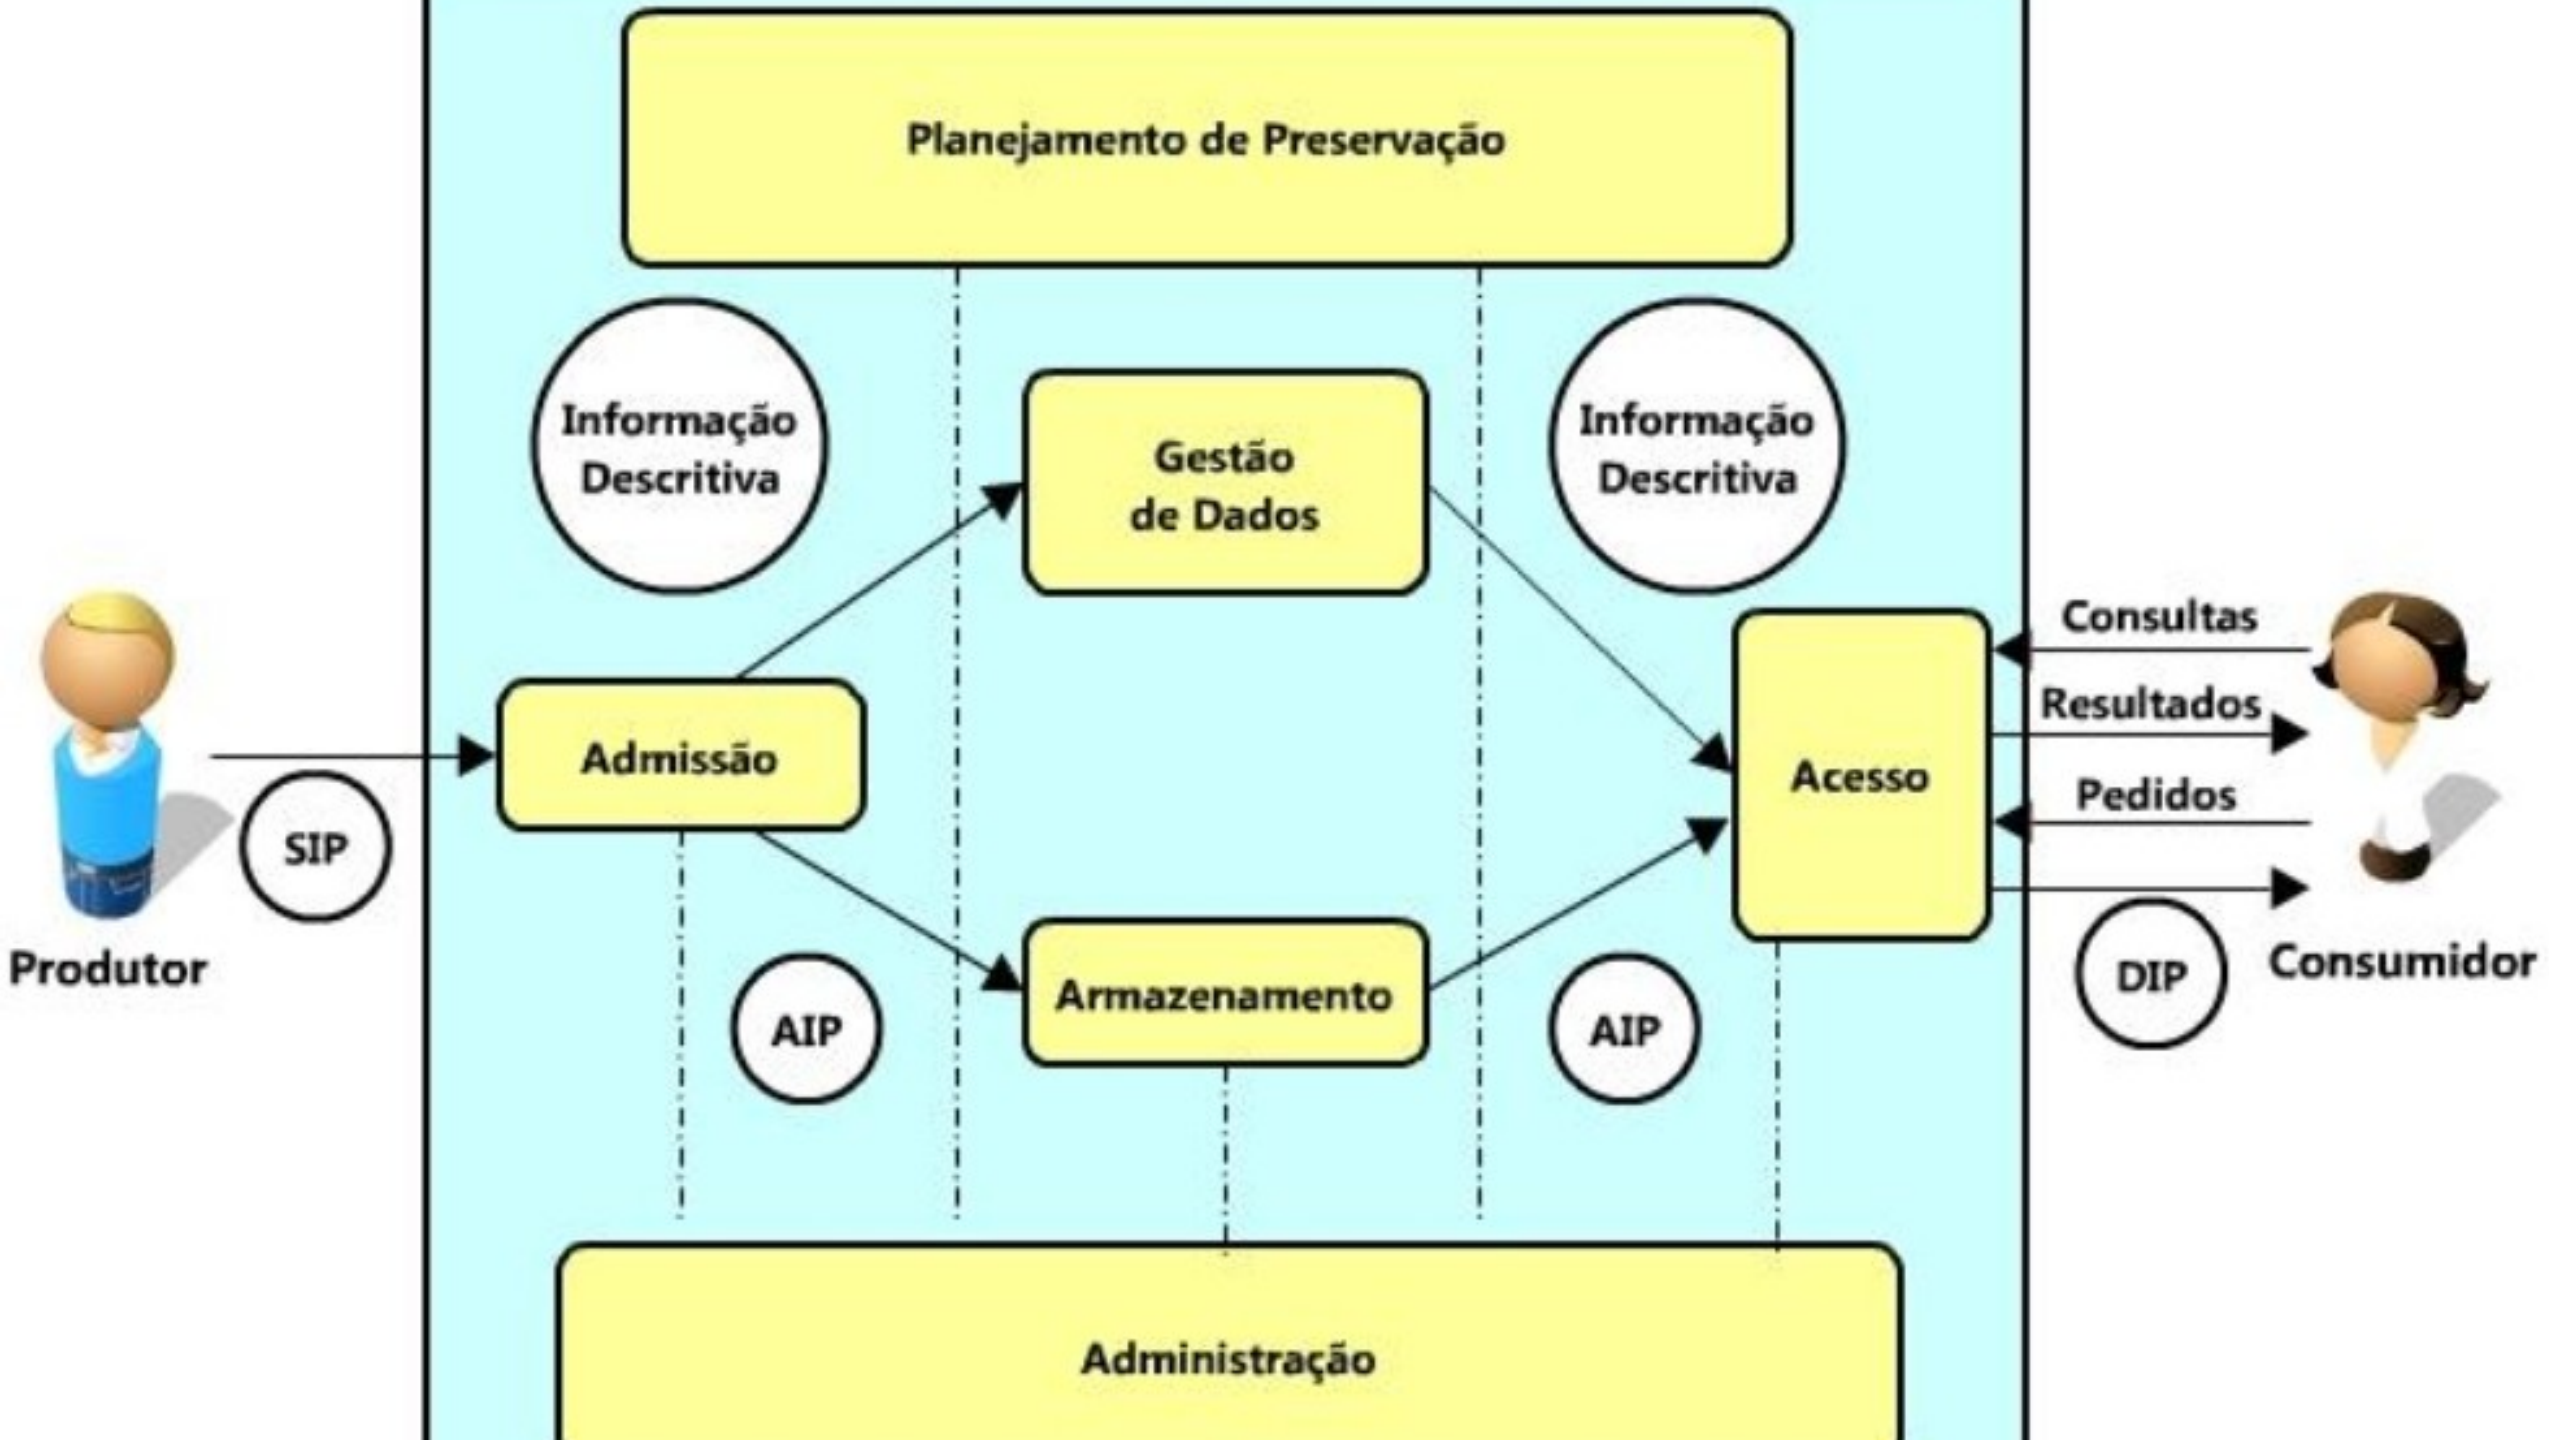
Planejamento de Preservação

Informação Descritiva

Gestão de Dados

Informação Descritiva

Consultas

Resultados

Pedidos

Admissão

Acesso

SIP

Produtor

Armazenamento

AIP

AIP

DIP

Consumidor

Administração